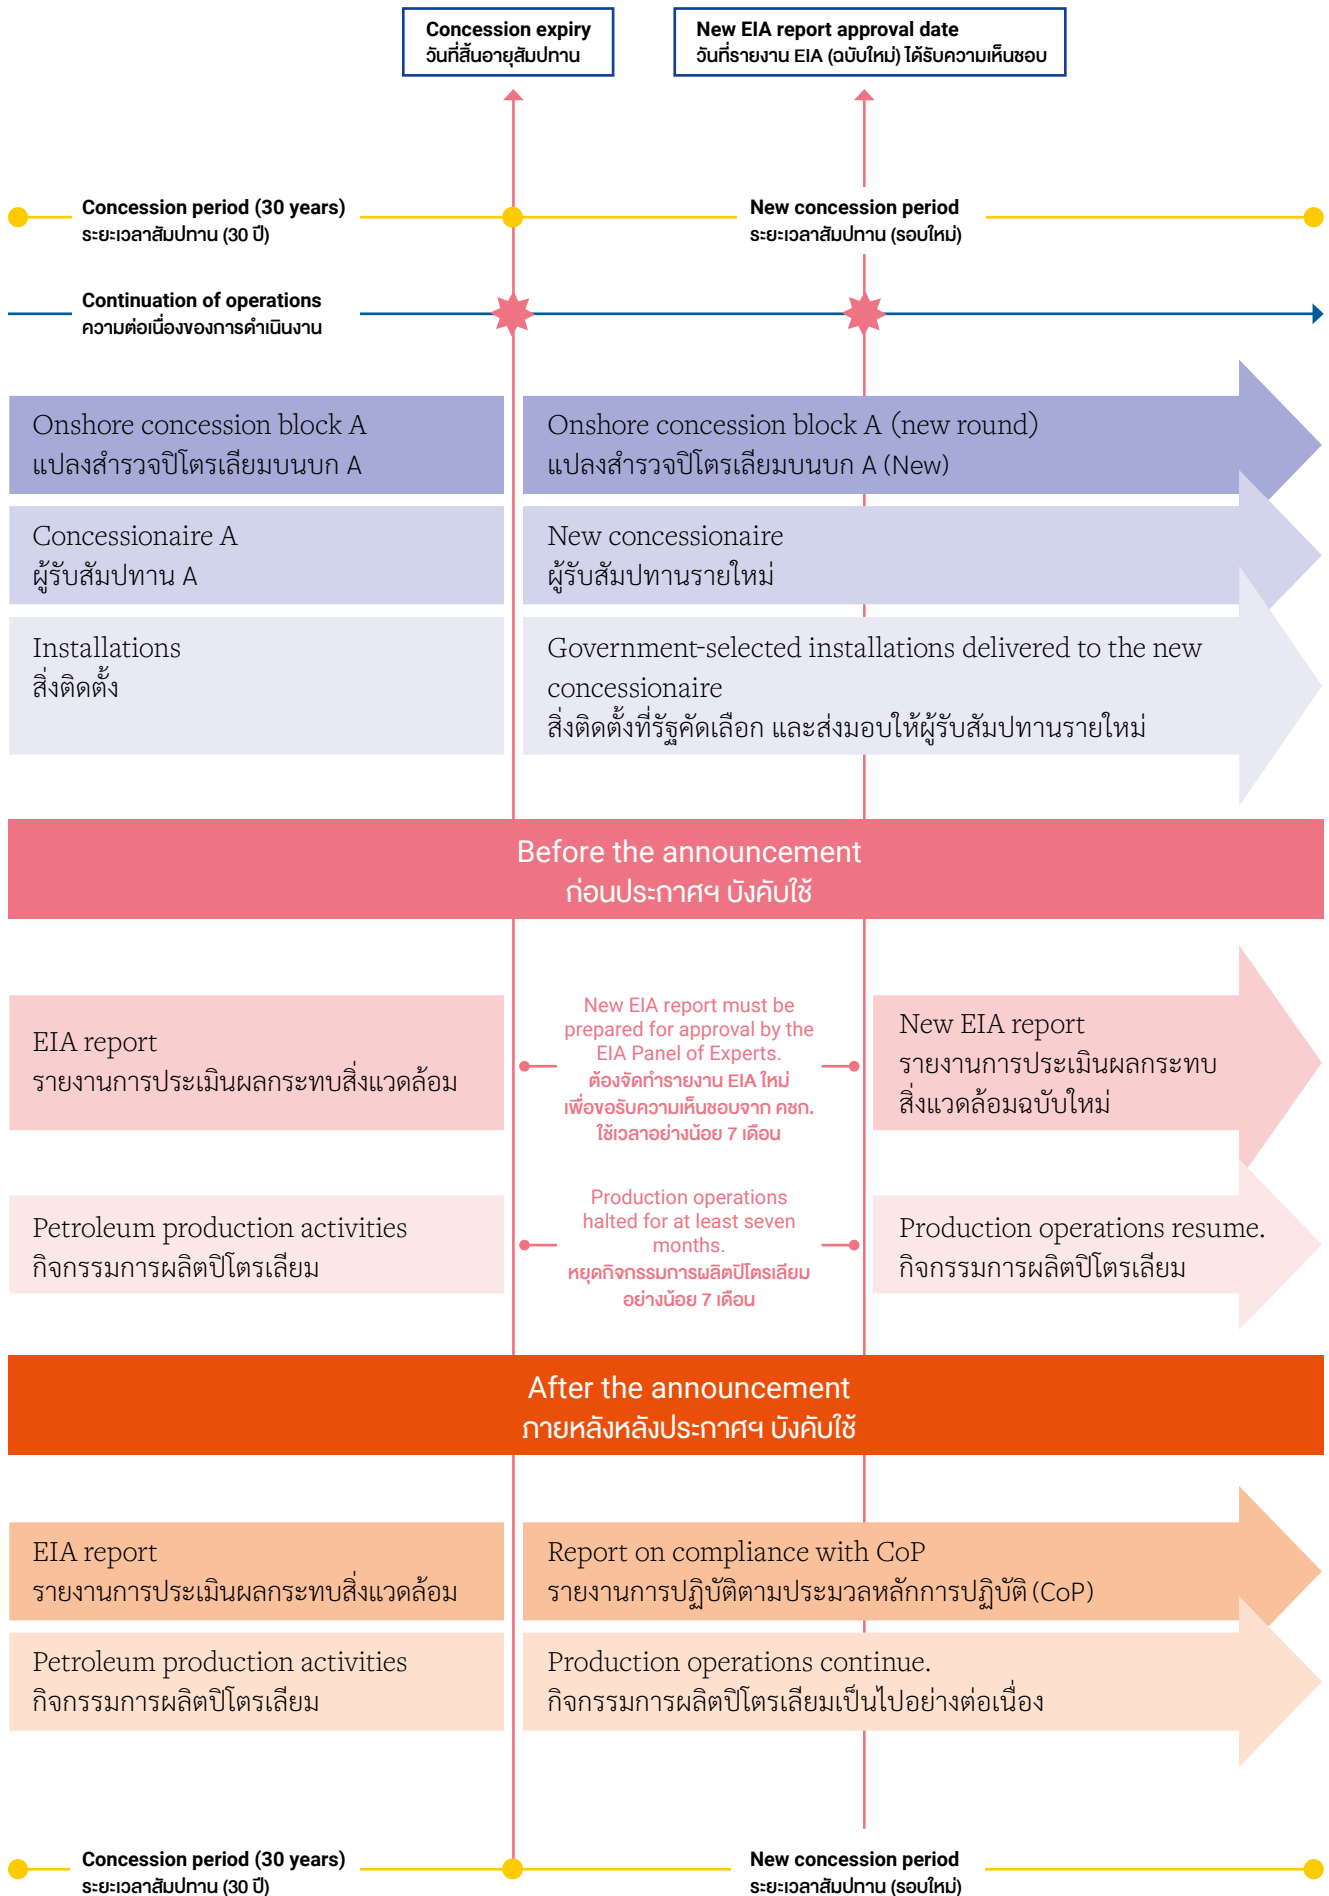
Concession expiry
วันที่สิ้นอายุสัมปทาน

New EIA report approval date
วันที่รายงาน EIA (ฉบับใหม่) ได้รับความเห็นชอบ

Concession period (30 years)
ระยะเวลาสัมปทาน (30 ปี)

New concession period
ระยะเวลาสัมปทาน (รอบใหม่)

Continuation of operations
ความต่อเนื่องของการดำเนินงาน

Onshore concession block A
แปลงสำรวจปิโตรเลียมบนบก A

Onshore concession block A (new round)
แปลงสำรวจปิโตรเลียมบนบก A (New)

Concessionaire A
ผู้รับสัมปทาน A

New concessionaire
ผู้รับสัมปทานรายใหม่

Installations
สิ่งติดตั้ง

Government-selected installations delivered to the new concessionaire
สิ่งติดตั้งที่รัฐคัดเลือก และส่งมอบให้ผู้รับสัมปทานรายใหม่

Before the announcement
ก่อนประกาศฯ บังคับใช้

EIA report
รายงานการประเมินผลกระทบสิ่งแวดล้อม

New EIA report must be prepared for approval by the EIA Panel of Experts.
ต้องจัดทำรายงาน EIA ใหม่ เพื่อขอรับความเห็นชอบจาก คชก. ใช้เวลาอย่างน้อย 7 เดือน

New EIA report
รายงานการประเมินผลกระทบสิ่งแวดล้อมฉบับใหม่

Petroleum production activities
กิจกรรมการผลิตปิโตรเลียม

Production operations halted for at least seven months.
หยุดกิจกรรมการผลิตปิโตรเลียม อย่างน้อย 7 เดือน

Production operations resume.
กิจกรรมการผลิตปิโตรเลียม

After the announcement
ภายหลังหลังประกาศฯ บังคับใช้

EIA report
รายงานการประเมินผลกระทบสิ่งแวดล้อม

Report on compliance with CoP
รายงานการปฏิบัติตามประมวลหลักการปฏิบัติ (CoP)

Petroleum production activities
กิจกรรมการผลิตปิโตรเลียม

Production operations continue.
กิจกรรมการผลิตปิโตรเลียมเป็นไปอย่างต่อเนื่อง

Concession period (30 years)
ระยะเวลาสัมปทาน (30 ปี)

New concession period
ระยะเวลาสัมปทาน (รอบใหม่)